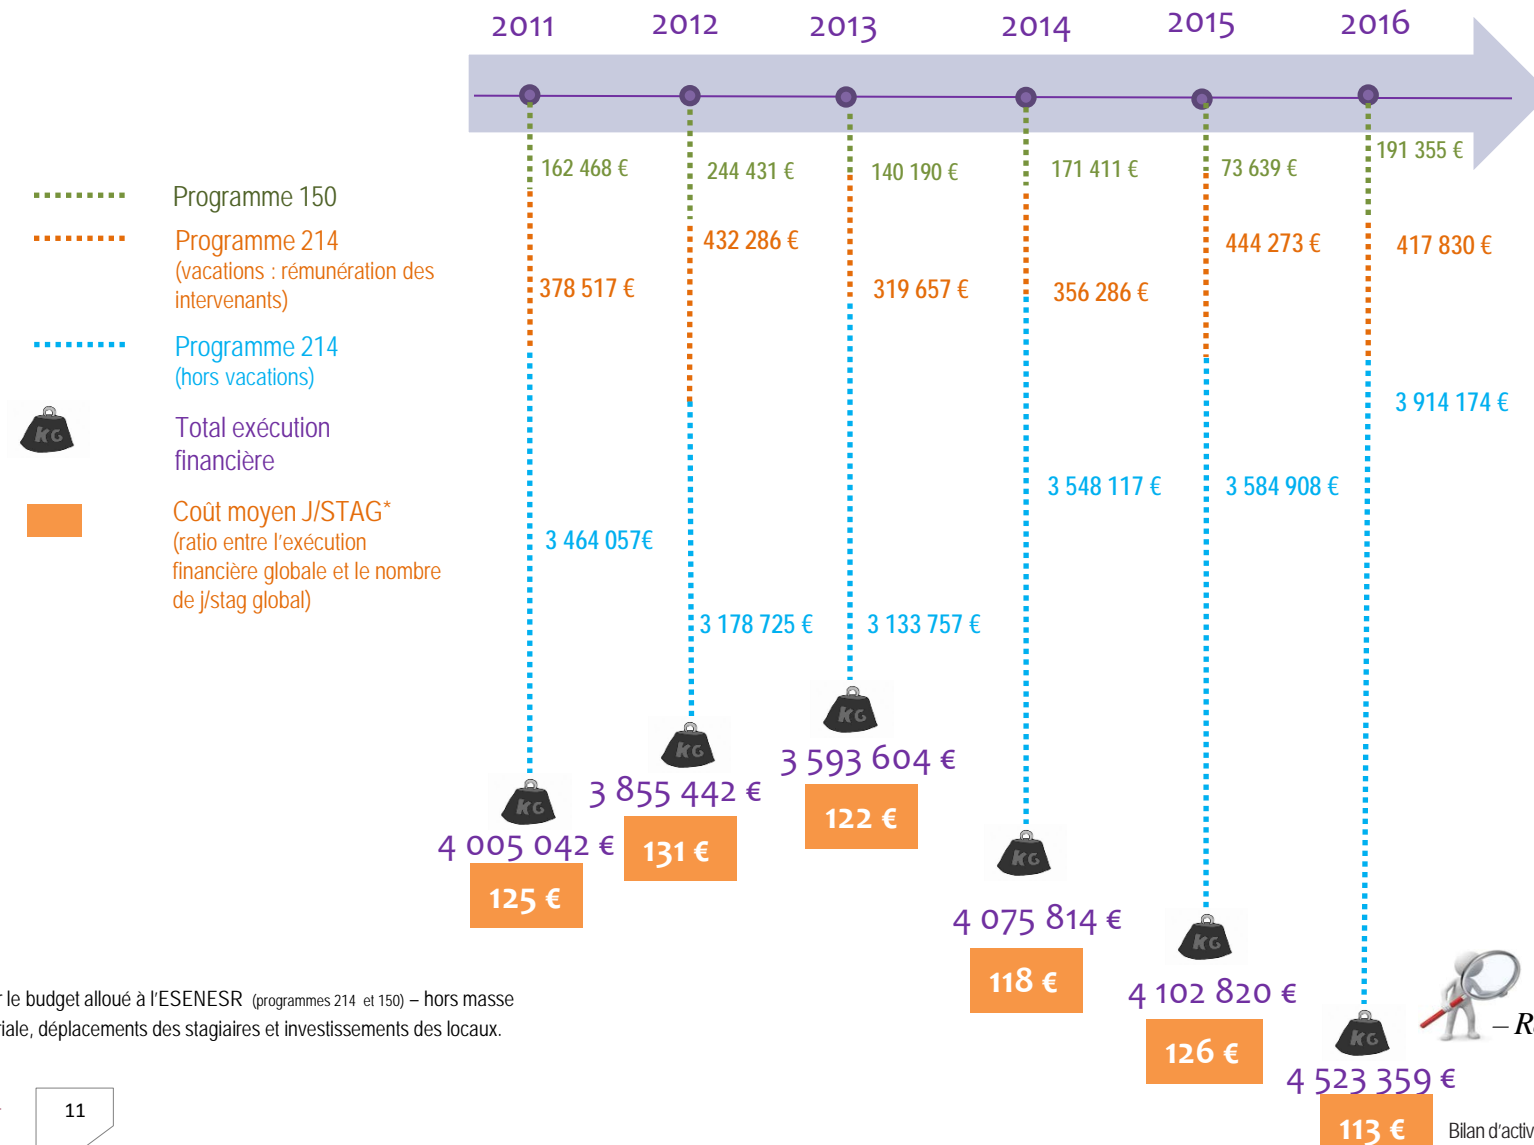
2011 2012 2013 2014 2015 2016

Programme 150

Programme 214
(vacations : rémunération des intervenants)

Programme 214
(hors vacations)

KG Total exécution financière

Coût moyen J/STAG*
(ratio entre l'exécution financière globale et le nombre de j/stag global)

162 468 €
378 517 €
3 464 057€
KG
4 005 042 €
125 €

244 431 €
432 286 €
3 178 725 €
KG
3 855 442 €
131 €

140 190 €
319 657 €
3 133 757 €
KG
3 593 604 €
122 €

171 411 €
356 286 €
3 548 117 €
KG
4 075 814 €
118 €

73 639 €
444 273 €
3 584 908 €
KG
4 102 820 €
126 €

191 355 €
417 830 €
3 914 174 €
KG
4 523 359 €
113 €

r le budget alloué à l'ESENESR (programmes 214 et 150) – hors masse
iale, déplacements des stagiaires et investissements des locaux.

– R

11

Bilan d'activ